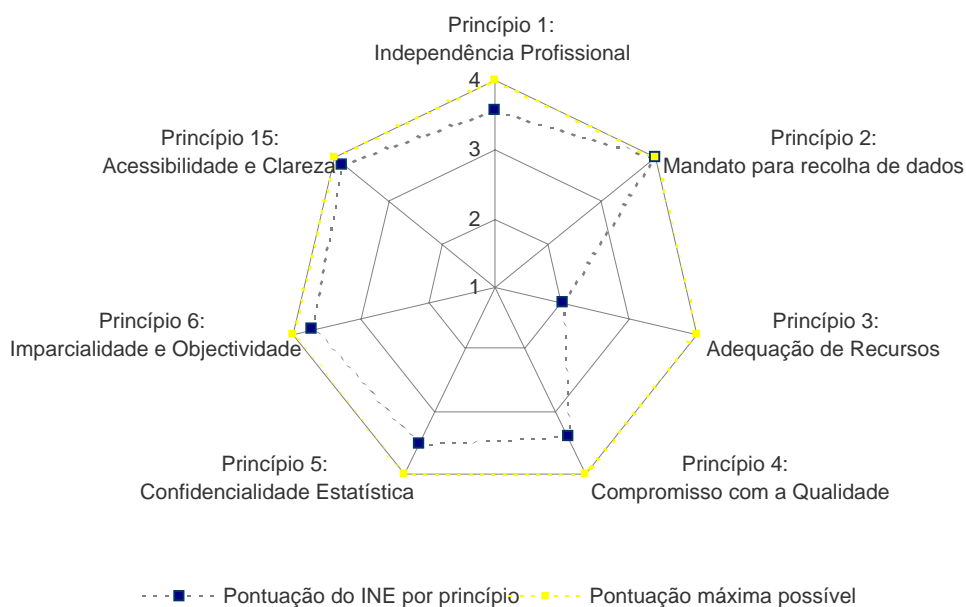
Princípio 1:
Independência Profissional

4

3

2

1

Princípio 2:
Mandato para recolha de dados

Princípio 3:
Adequação de Recursos

Princípio 4:
Compromisso com a Qualidade

Princípio 5:
Confidencialidade Estatística

Princípio 6:
Imparcialidade e Objectividade

Princípio 15:
Acessibilidade e Clareza

Pontuação do INE por princípio
Pontuação máxima possível